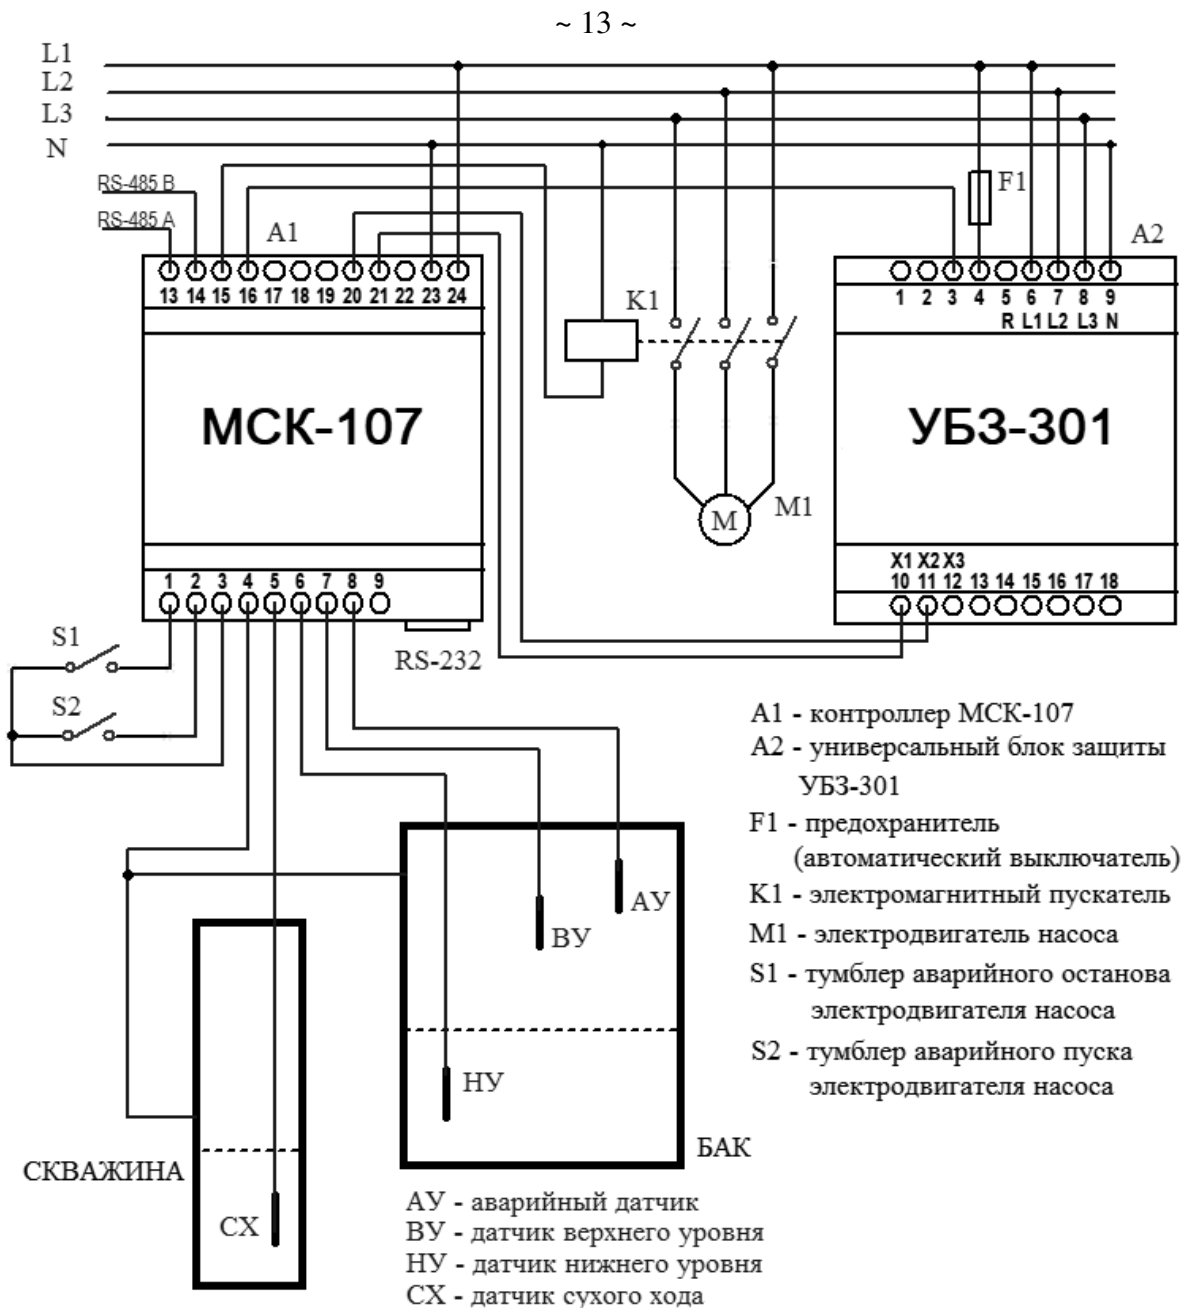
~ 13 ~

L1
L2
L3
N

RS-485 B
RS-485 A

A1

13 14 15 16 17 18 19 20 21 22 23 24

МСК-107

1 2 3 4 5 6 7 8 9

RS-232

F1

K1

M

M1

A2

1 2 3 4 5 6 7 8 9
R L1 L2 L3 N

УБЗ-301

X1 X2 X3
10 11 12 13 14 15 16 17 18

S1

S2

АУ

ВУ

НУ

БАК

СКВАЖИНА

СХ

A1 - контроллер МСК-107
A2 - универсальный блок защиты УБЗ-301
F1 - предохранитель (автоматический выключатель)
K1 - электромагнитный пускатель
M1 - электродвигатель насоса
S1 - тумблер аварийного останова электродвигателя насоса
S2 - тумблер аварийного пуска электродвигателя насоса

АУ - аварийный датчик
ВУ - датчик верхнего уровня
НУ - датчик нижнего уровня
СХ - датчик сухого хода